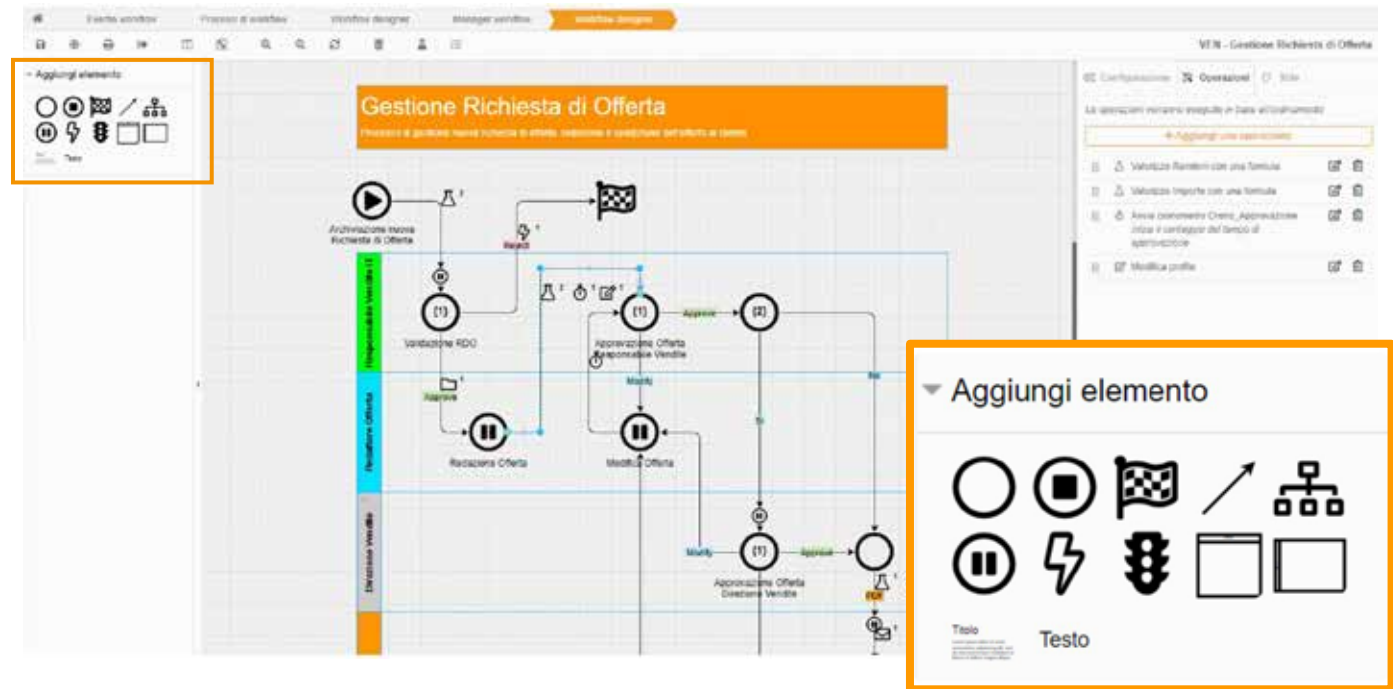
Eventi workflow | Processi di workflow | Workflow designer | Manager workflow | Workflow designer

VEN - Gestione Richiesta di Offerta

Aggiungi elemento

Testo

Gestione Richiesta di Offerta

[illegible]

Configurazione | Operazioni | Stile

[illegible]

+ Aggiungi una operazione

Valorizza Rendimi con una formula

Valorizza Importo con una formula

Avvia cronometro Crono_Approvazione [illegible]

Modifica profilo

Archiviazione nuova Richiesta di Offerta

Reject

Validazione RDO

Approva

Approvazione Offerta Responsabile Vendite

Approve

Modify

Redazione Offerta

Modifica Offerta

Responsabile Vendite

Redattore Offerta

Direzione Vendite

Modify

Approve

Approvazione Offerta Direzione Vendite

Aggiungi elemento

Titolo

Testo